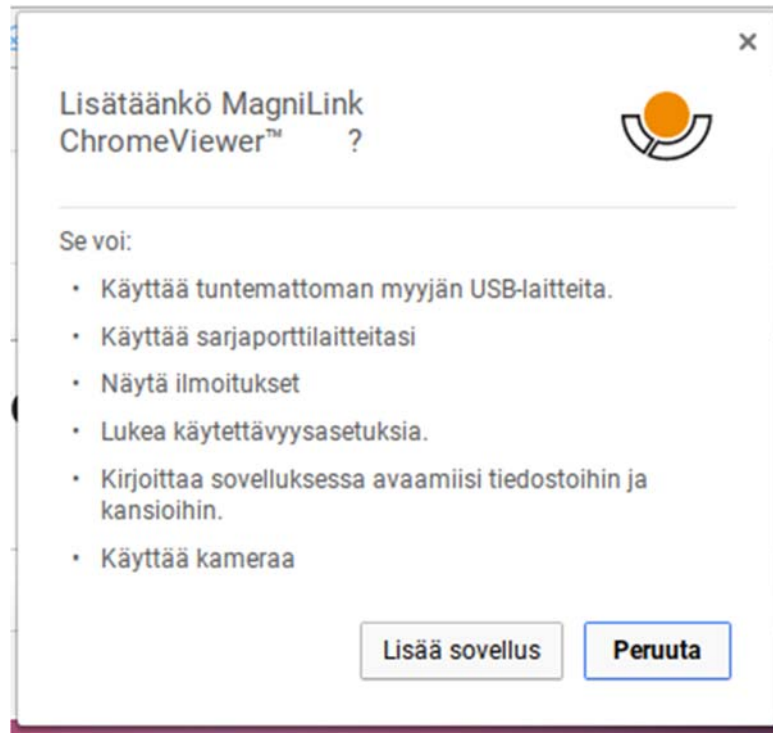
×

Lisätäänkö MagniLink ChromeViewer™ ?

Se voi:

• Käyttää tuntemattoman myyjän USB-laitteita.
• Käyttää sarjaporttilaitteitasi
• Näytä ilmoitukset
• Lukea käytettävyysasetuksia.
• Kirjoittaa sovelluksessa avaamiisi tiedostoihin ja kansioihin.
• Käyttää kameraa

Lisää sovellus
Peruuta